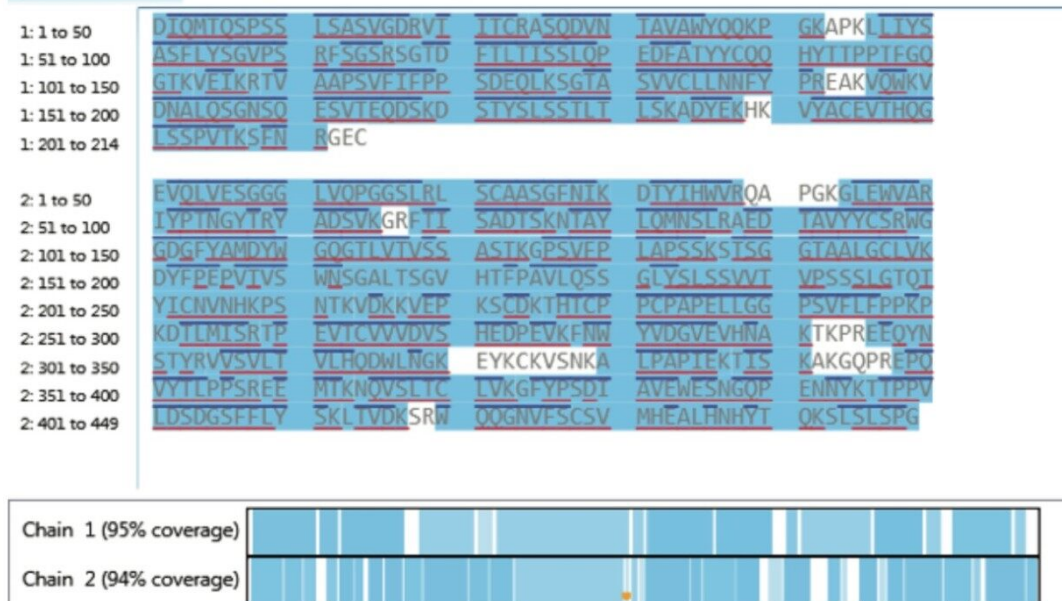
1: 1 to 50 DIQMTQSPSS LSASVGDRVT ITCRASQDVN TAVAWYQQKP GKAPKLLIYS
1: 51 to 100 ASFLYSGVPS RFSGSRSGTD FTLTISSLQP EDFATYYCQQ HYTTPPTFGQ
1: 101 to 150 GTKVEIKRTV AAPSVFIFPP SDEQLKSGTA SVVCLLNNFY PREAKVQWKV
1: 151 to 200 DNALQSGNSQ ESVTEQDSKD STYSLSSTLT LSKADYEKHK VYACEVTHQG
1: 201 to 214 LSSPVTKSFN RGEC

2: 1 to 50 EVQLVESGGG LVQPGGSLRL SCAASGFNIK DTYIHWVRQA PGKGLEWVAR
2: 51 to 100 IYPTNGYTRY ADSVKGRFTI SADTSKNTAY LQMNSLRAED TAVYYCSRWG
2: 101 to 150 GDGFYAMDYW GQGTLVTVSS ASTKGPSVFP LAPSSKSTSG GTAALGCLVK
2: 151 to 200 DYFPEPVTVS WNSGALTSGV HTFPAVLQSS GLYSLSSVVT VPSSSLGTQT
2: 201 to 250 YICNVNHKPS NTKVDKKVEP KSCDKTHTCP PCPAPELLGG PSVFLFPPKP
2: 251 to 300 KDTLMISRTP EVTCVVVDVS HEDPEVKFNW YVDGVEVHNA KTKPREEQYN
2: 301 to 350 STYRVVSVLT VLHQDWLNGK EYKCKVSNKA LPAPIEKTIS KAKGQPREPQ
2: 351 to 400 VYTLPPSREE MTKNQVSLTC LVKGFYPSDI AVEWESNGQP ENNYKTTPPV
2: 401 to 449 LDSDGSFFLY SKLTVDKSRW QQGNVFSCSV MHEALHNHYT QKSLSLSPG

Chain 1 (95% coverage)
Chain 2 (94% coverage)